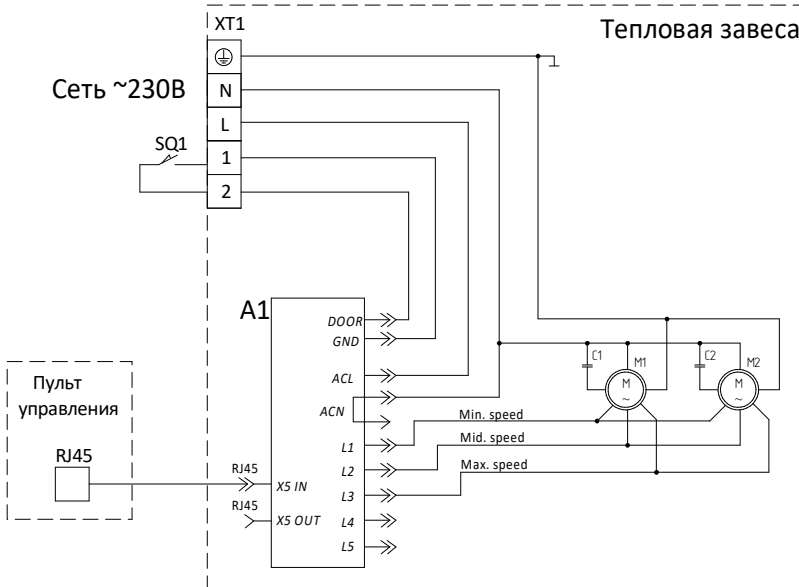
XT1

Тепловая завеса

Сеть ~230В

N

L

SQ1

1

2

A1

DOOR

GND

ACL

ACN

L1

L2

L3

L4

L5

RJ45

X5 IN

RJ45

X5 OUT

Пульт управления

RJ45

C1

M1

M

~

C2

M2

M

~

Min. speed

Mid. speed

Max. speed